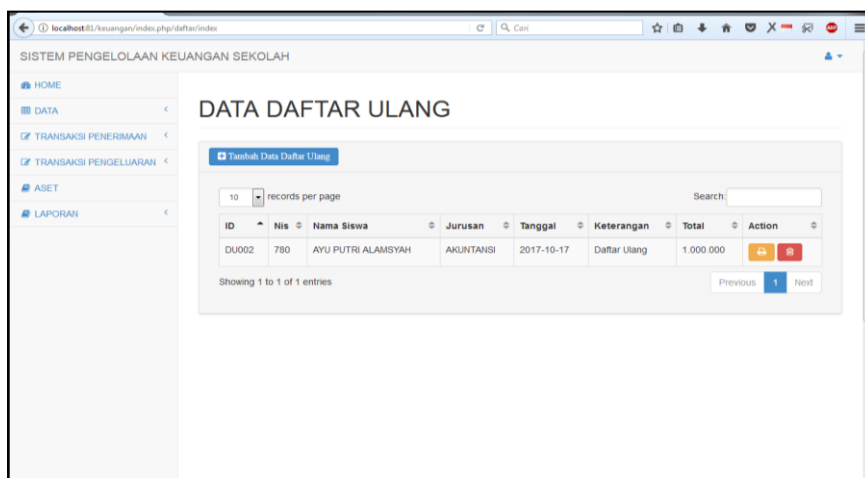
localhost:81/keuangan/index.php/daftar/index

Cari

SISTEM PENGELOLAAN KEUANGAN SEKOLAH

HOME
DATA
TRANSAKSI PENERIMAAN
TRANSAKSI PENGELUARAN
ASET
LAPORAN

DATA DAFTAR ULANG

Tambah Data Daftar Ulang

10 records per page

Search:

| ID | Nis | Nama Siswa | Jurusan | Tanggal | Keterangan | Total | Action |
|---|---|---|---|---|---|---|---|
| DU002 | 780 | AYU PUTRI ALAMSYAH | AKUNTANSI | 2017-10-17 | Daftar Ulang | 1.000.000 | |

Showing 1 to 1 of 1 entries

Previous 1 Next